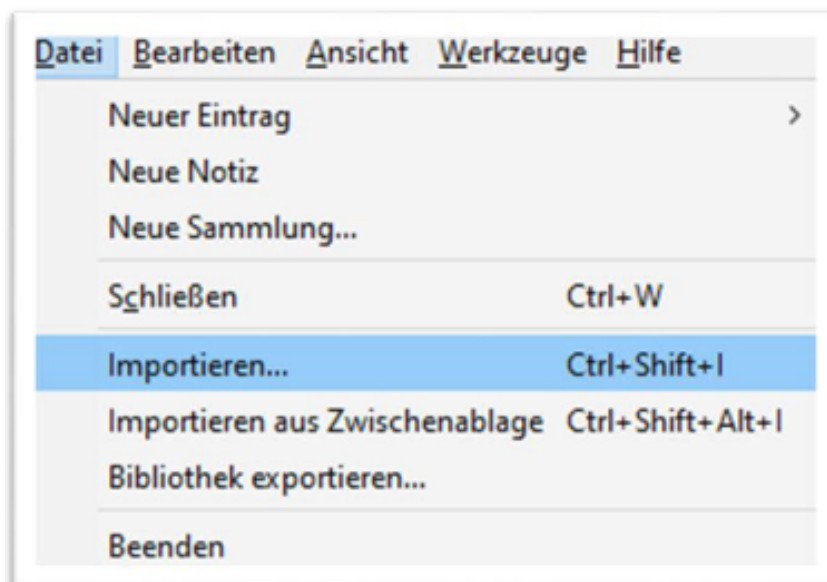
Datei Bearbeiten Ansicht Werkzeuge Hilfe

Neuer Eintrag >
Neue Notiz
Neue Sammlung...

Schließen Ctrl+W

Importieren... Ctrl+Shift+I
Importieren aus Zwischenablage Ctrl+Shift+Alt+I
Bibliothek exportieren...

Beenden